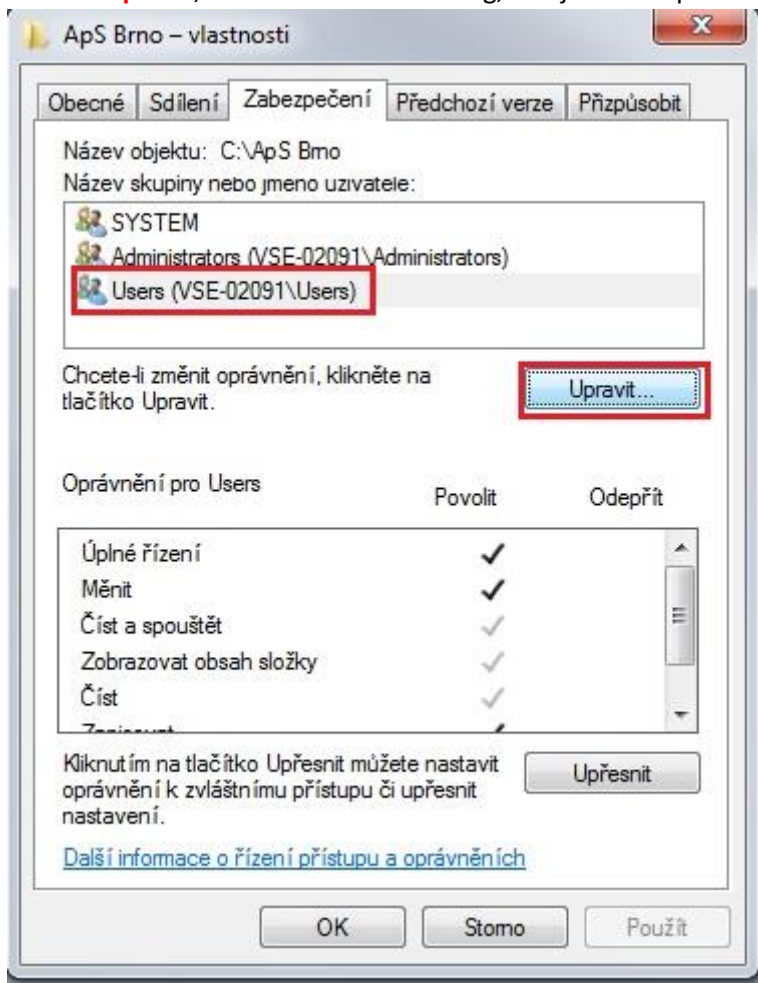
ApS Brno – vlastnosti

Obecné | Sdílení | Zabezpečení | Předchozí verze | Přizpůsobit

Název objektu: C:\ApS Brno
Název skupiny nebo jméno uživatele:

SYSTEM
Administrators (VSE-02091\Administrators)
Users (VSE-02091\Users)

Chcete-li změnit oprávnění, klikněte na tlačítko Upravit.

Upravit...

Oprávnění pro Users | Povolit | Odepřít

Úplné řízení ✓
Měnit ✓
Číst a spouštět ✓
Zobrazovat obsah složky ✓
Číst ✓
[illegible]

Kliknutím na tlačítko Upřesnit můžete nastavit oprávnění k zvláštnímu přístupu či upřesnit nastavení.

Upřesnit

Další informace o řízení přístupu a oprávněních

OK | Storno | Použít